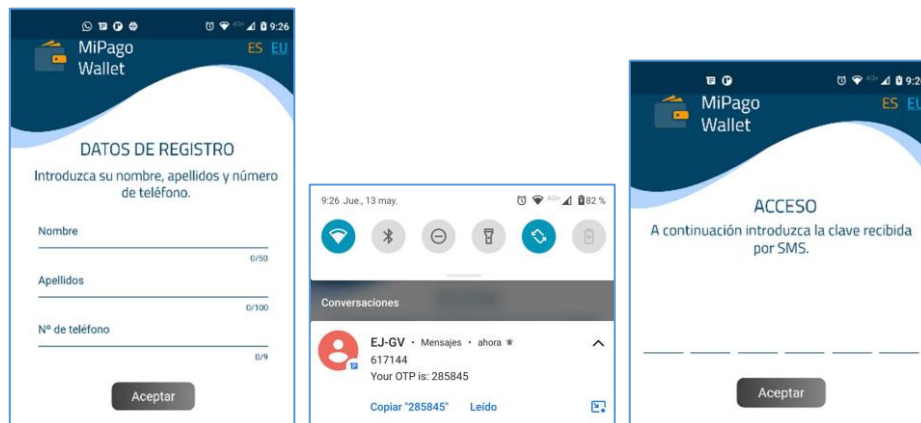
9:26

MiPago Wallet

ES EU

DATOS DE REGISTRO

Introduzca su nombre, apellidos y número de teléfono.

Nombre

0/50

Apellidos

0/100

Nº de teléfono

0/9

Aceptar

9:26 Jue., 13 may.

82 %

Conversaciones

EJ-GV · Mensajes · ahora

617144

Your OTP is: 285845

Copiar "285845"

Leído

9:2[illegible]

MiPago Wallet

ES EU

ACCESO

A continuación introduzca la clave recibida por SMS.

Aceptar